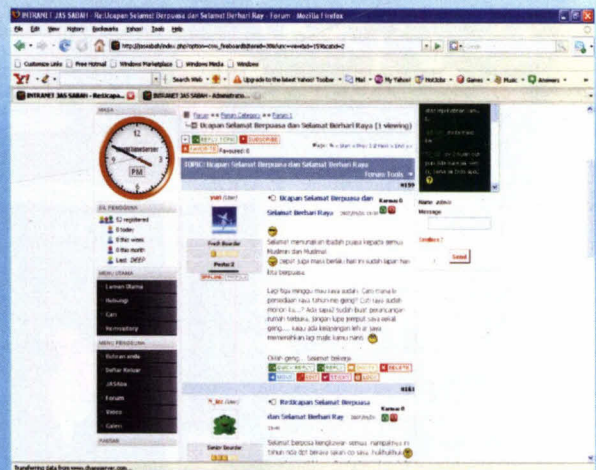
INTRANET JAS SABAH - Re:Ucapan Selamat Berpuasa dan Selamat Berhari Raya - Forum - Mozilla Firefox

File Edit View History Bookmarks Yahoo! Tools Help

Customize Links Free Hotmail Windows Marketplace Windows Media Windows

Search Web Upgrade to the latest Yahoo! Toolbar Mail My Yahoo! HotJobs Games Music Answers

INTRANET JAS SABAH - Re:Ucapa... INTRANET JAS SABAH - Administra...

PM

AHLI PENGGUNA
52 registered
0 today
0 this week
0 this month
Last: DEEP

MENU UTAMA
Laman Utama
Hubungi
Cari
Kemaskini

MENU PENGGUNA
Butiran anda
Daftar Keluar
JASites
Forum
Video
Galeri

PANDUAN

Forum » Forum Category » Forum 1
Ucapan Selamat Berpuasa dan Selamat Berhari Raya (1 viewing)

Favoured: 0

TOPIC: Ucapan Selamat Berpuasa dan Selamat Berhari Raya

Forum Tools

#159

Ucapan Selamat Berpuasa dan Selamat Berhari Raya

Karma: 0

Fresh Boarder
Posts: 2

Selamat menunaikan ibadah puasa kepada semua Muslimin dan Muslimat. Jangan lupa mass berbuka hari ini sudah lapar hari ini berpuasa.

Lagi tiga minggu mau raya sudah. Cam mana la persediaan raya tahun ne geng? Cuti raya sudah mohon ka...? Ada saya sudah buat perancangan rumah terbuka. Jangan lupa jemput saya sekali geng..... kalau ada kesempatan leh ur saya memeriahkan lagi majlis kamu nanti.

Oklah geng... Selamat bekerja.

#161

Re:Ucapan Selamat Berpuasa dan Selamat Berhari Raya

Karma: 0

Senior Boarder

Selamat berpuasa kengkawan semua. Hampir kat ni tahun ada dpt berasa lapar.....

Name: admin
Message
Smilies
Send

Transferring data from www.dhapagerer.com...